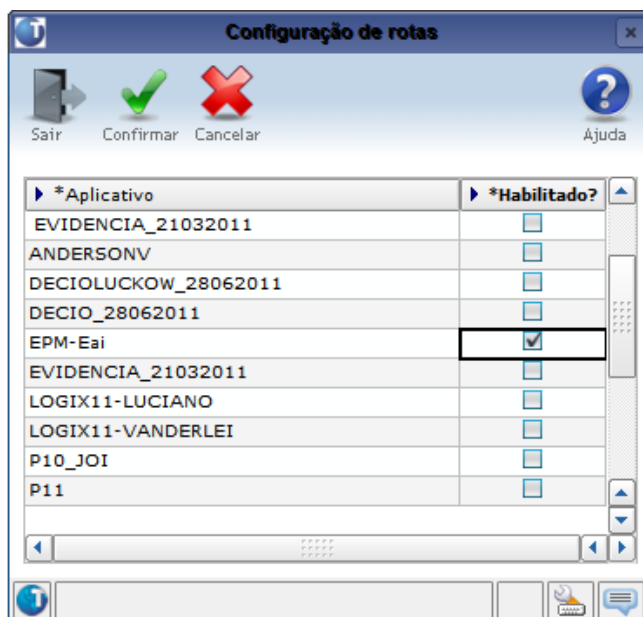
Configuração de rotas

Sair Confirmar Cancelar Ajuda

| *Aplicativo | *Habilitado? |
|---|---|
| EVIDENCIA_21032011 | |
| ANDERSONV | |
| DECIOLUCKOW_28062011 | |
| DECIO_28062011 | |
| EPM-Eai | ✓ |
| EVIDENCIA_21032011 | |
| LOGIX11-LUCIANO | |
| LOGIX11-VANDERLEI | |
| P10_JOI | |
| P11 | |